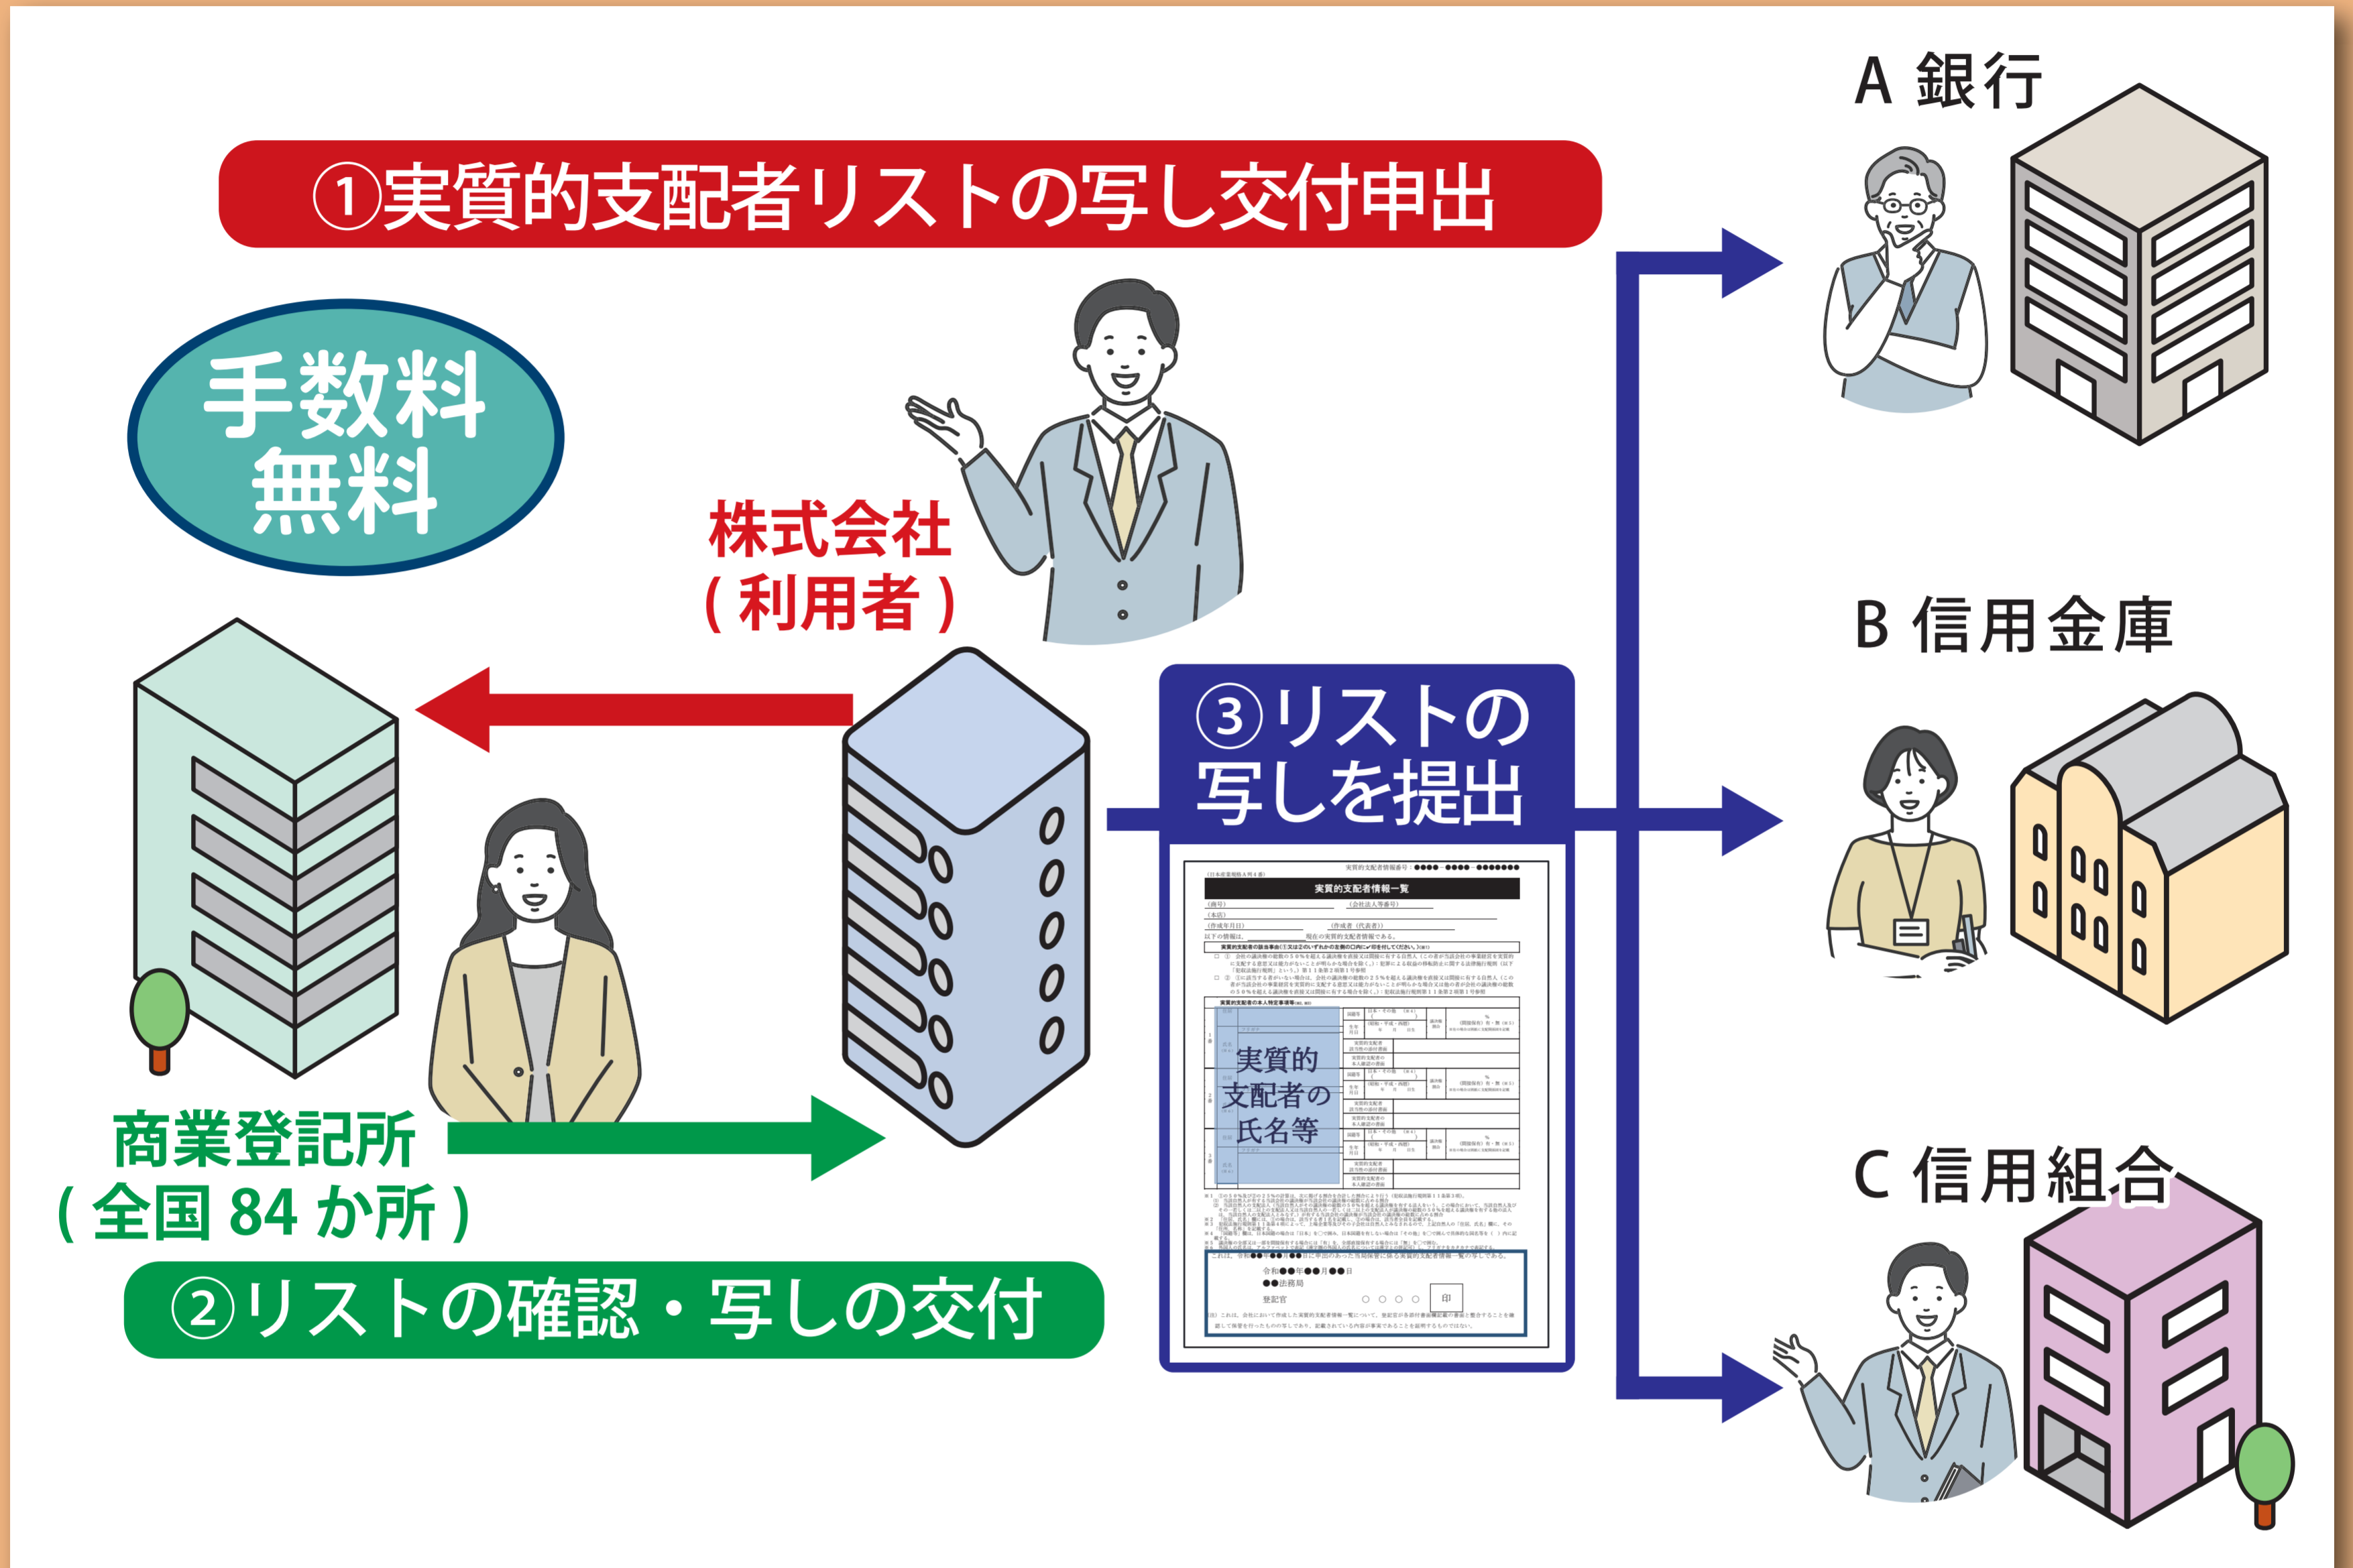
①実質的支配者リストの写し交付申出

A 銀行

手数料無料

株式会社
（利用者）

B 信用金庫

③リストの写しを提出

実質的支配者情報一覧

実質的支配者の氏名等

商業登記所
（全国 84 か所）

C 信用組合

②リストの確認・写しの交付